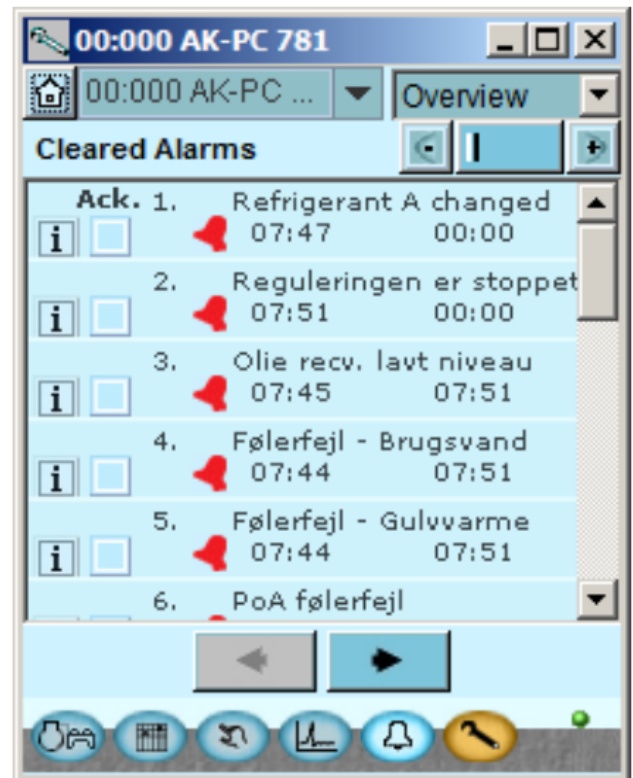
00:000 AK-PC 781

00:000 AK-PC ...

Overview

Cleared Alarms

Ack.

1. Refrigerant A changed
07:47 00:00

i

2. Reguleringen er stoppet
07:51 00:00

i

3. Olie recv. lavt niveau
07:45 07:51

i

4. Følerfejl - Brugsvand
07:44 07:51

i

5. Følerfejl - Gulvvarme
07:44 07:51

i

6. PoA følerfejl